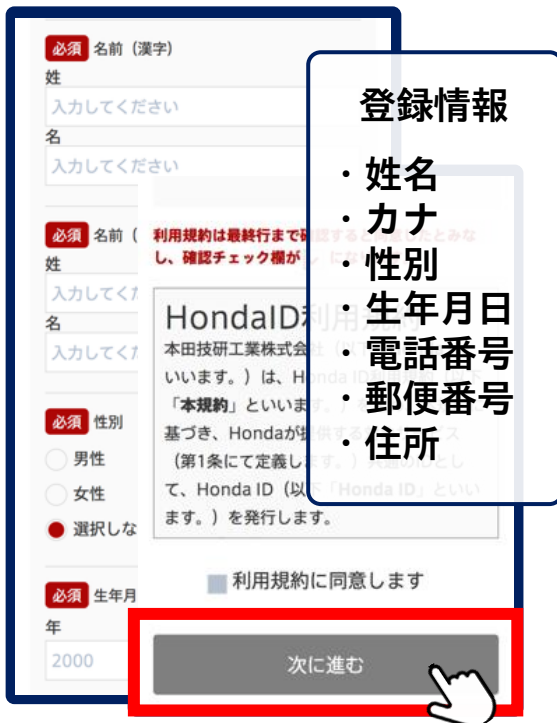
必須 名前（漢字）
姓
入力してください
名
入力してください

必須 名前（
姓
入力してくだ
名
入力してくだ

必須 性別
男性
女性
選択しな

必須 生年月
年
2000

利用規約は最終行まで確認するとみなし、確認チェック欄が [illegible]

HondaID利用規約
本田技研工業株式会社（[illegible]いいます。）は、Honda ID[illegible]「本規約」といいます。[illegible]基づき、Hondaが提供する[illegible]（第1条にて定義します。）共通のIDとして、Honda ID（以下「Honda ID」といいます。）を発行します。

利用規約に同意します

次に進む

登録情報
・姓名
・カナ
・性別
・生年月日
・電話番号
・郵便番号
・住所